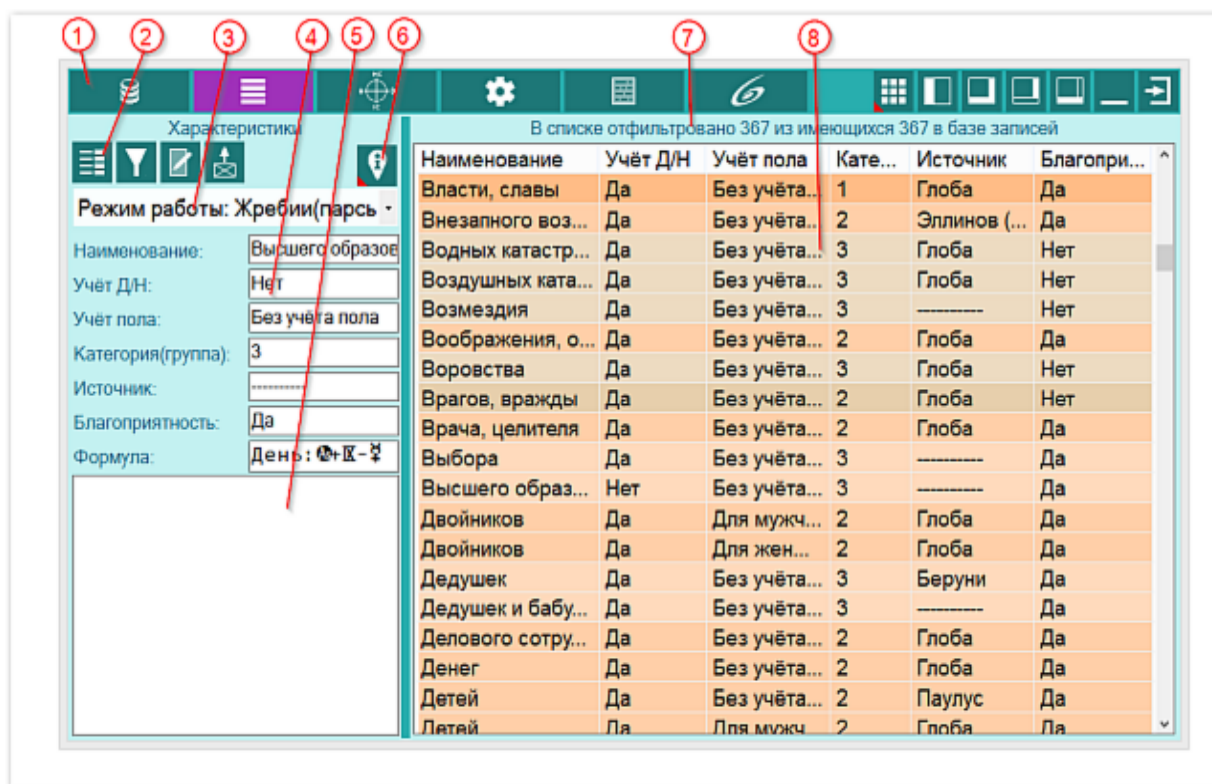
1 2 3 4 5 6 7 8

Характеристики

Режим работы: Жребии(парсь

Наименование: Высшего образов
Учёт Д/Н: Нет
Учёт пола: Без учёта пола
Категория(группа): 3
Источник: ----------
Благоприятность: Да
Формула: День:

В списке отфильтровано 367 из имеющихся 367 в базе записей

| Наименование | Учёт Д/Н | Учёт пола | Кате... | Источник | Благопри... |
|---|---|---|---|---|---|
| Власти, славы | Да | Без учёта... | 1 | Глоба | Да |
| Внезапного воз... | Да | Без учёта... | 2 | Эллинов (... | Да |
| Водных катастр... | Да | Без учёта... | 3 | Глоба | Нет |
| Воздушных ката... | Да | Без учёта... | 3 | Глоба | Нет |
| Возмездия | Да | Без учёта... | 3 | ---------- | Нет |
| Воображения, о... | Да | Без учёта... | 2 | Глоба | Да |
| Воровства | Да | Без учёта... | 3 | Глоба | Нет |
| Врагов, вражды | Да | Без учёта... | 2 | Глоба | Нет |
| Врача, целителя | Да | Без учёта... | 2 | Глоба | Да |
| Выбора | Да | Без учёта... | 3 | ---------- | Да |
| Высшего образ... | Нет | Без учёта... | 3 | ---------- | Да |
| Двойников | Да | Для мужч... | 2 | Глоба | Да |
| Двойников | Да | Для жен... | 2 | Глоба | Да |
| Дедушек | Да | Без учёта... | 3 | Беруни | Да |
| Дедушек и бабу... | Да | Без учёта... | 3 | ---------- | Да |
| Делового сотру... | Да | Без учёта... | 2 | Глоба | Да |
| Денег | Да | Без учёта... | 2 | Глоба | Да |
| Детей | Да | Без учёта... | 2 | Паулус | Да |
| Детей | Да | Для мужч... | 2 | Глоба | Да |